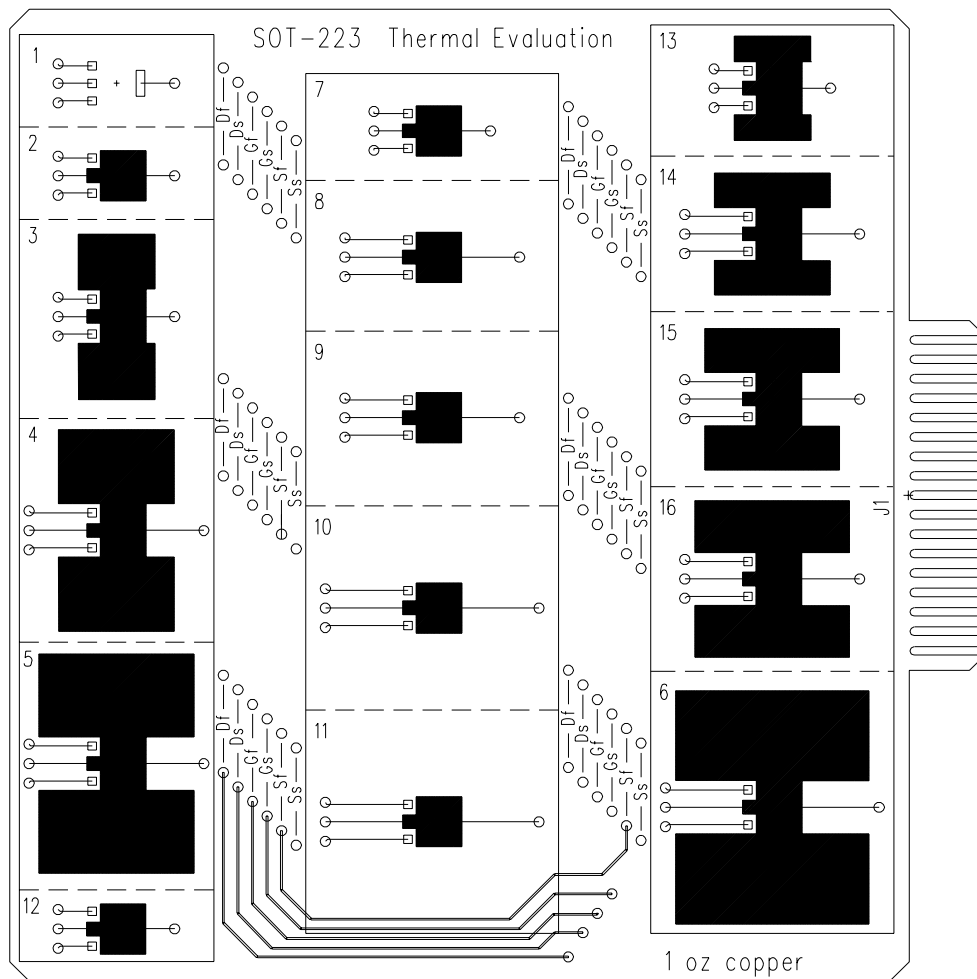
SOT-223 Thermal Evaluation

1

+

2

3

4

5

12

Df
Ds
Gf
Gs
Sf
Ss

Df
Ds
Gf
Gs
Sf
Ss

Df
Ds
Gf
Gs
Sf
Ss

7

8

9

10

11

Df
Ds
Gf
Gs
Sf
Ss

Df
Ds
Gf
Gs
Sf
Ss

Df
Ds
Gf
Gs
Sf
Ss

13

14

15

16

6

J1

1 oz copper